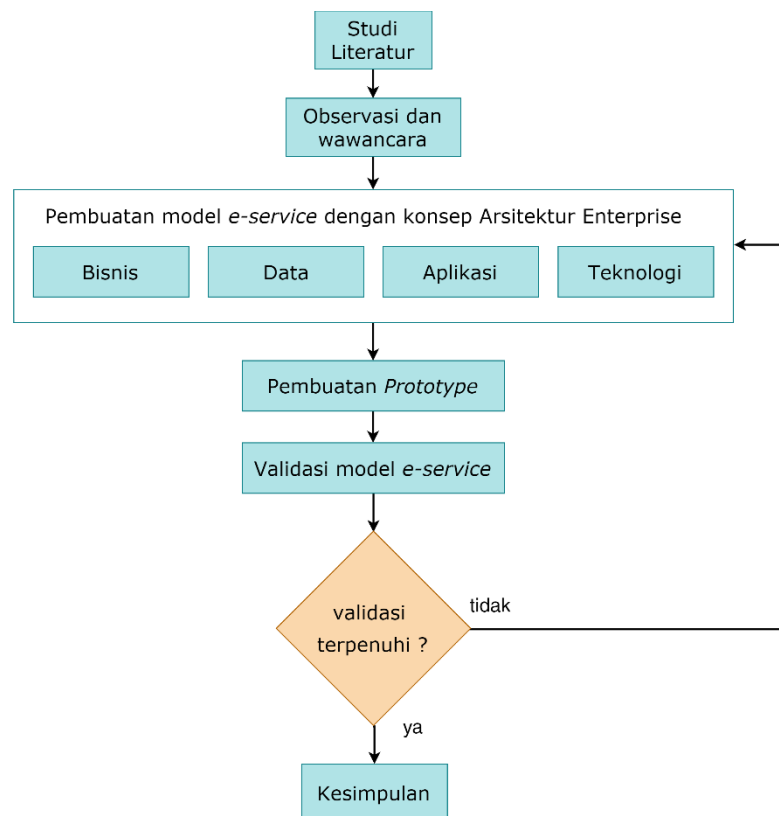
Studi Literatur

Observasi dan wawancara

Pembuatan model *e-service* dengan konsep Arsitektur Enterprise

Bisnis

Data

Aplikasi

Teknologi

Pembuatan *Prototype*

Validasi model *e-service*

validasi terpenuhi ?

tidak

ya

Kesimpulan